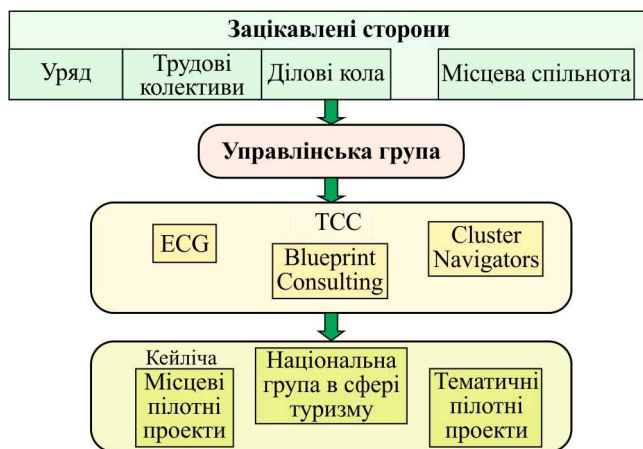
Зацікавлені сторони

| Уряд | Трудові колективи | Ділові кола | | Місцева спільнота |
|---|---|---|---|---|

Управлінська група

TCC

ECG

Blueprint Consulting

Cluster Navigators

Кейліча

Місцеві пілотні проекти

Національна група в сфері туризму

Тематичні пілотні проекти